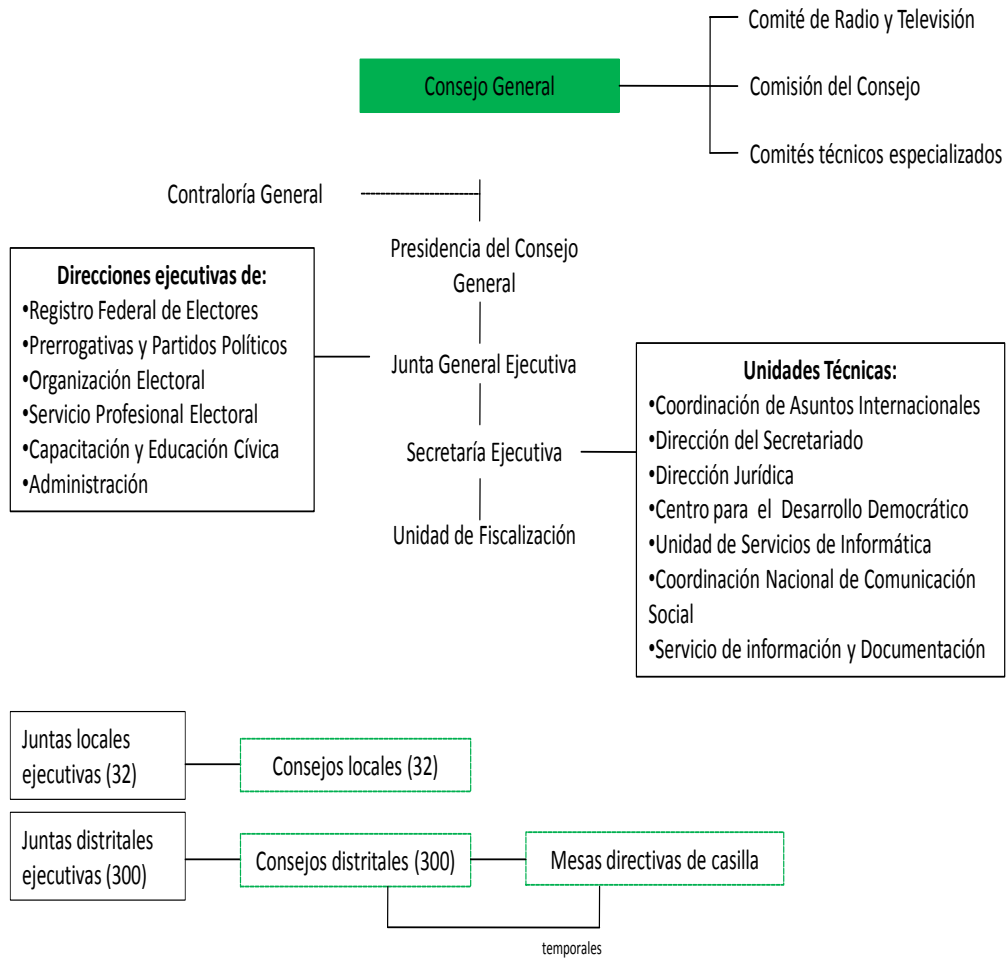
Consejo General

Comité de Radio y Televisión
Comisión del Consejo
Comités técnicos especializados

Contraloría General

Presidencia del Consejo General

Direcciones ejecutivas de:
•Registro Federal de Electores
•Prerrogativas y Partidos Políticos
•Organización Electoral
•Servicio Profesional Electoral
•Capacitación y Educación Cívica
•Administración

Junta General Ejecutiva

Secretaría Ejecutiva

Unidad de Fiscalización

Unidades Técnicas:
•Coordinación de Asuntos Internacionales
•Dirección del Secretariado
•Dirección Jurídica
•Centro para el Desarrollo Democrático
•Unidad de Servicios de Informática
•Coordinación Nacional de Comunicación Social
•Servicio de información y Documentación

Juntas locales ejecutivas (32)

Consejos locales (32)

Juntas distritales ejecutivas (300)

Consejos distritales (300)

Mesas directivas de casilla

temporales